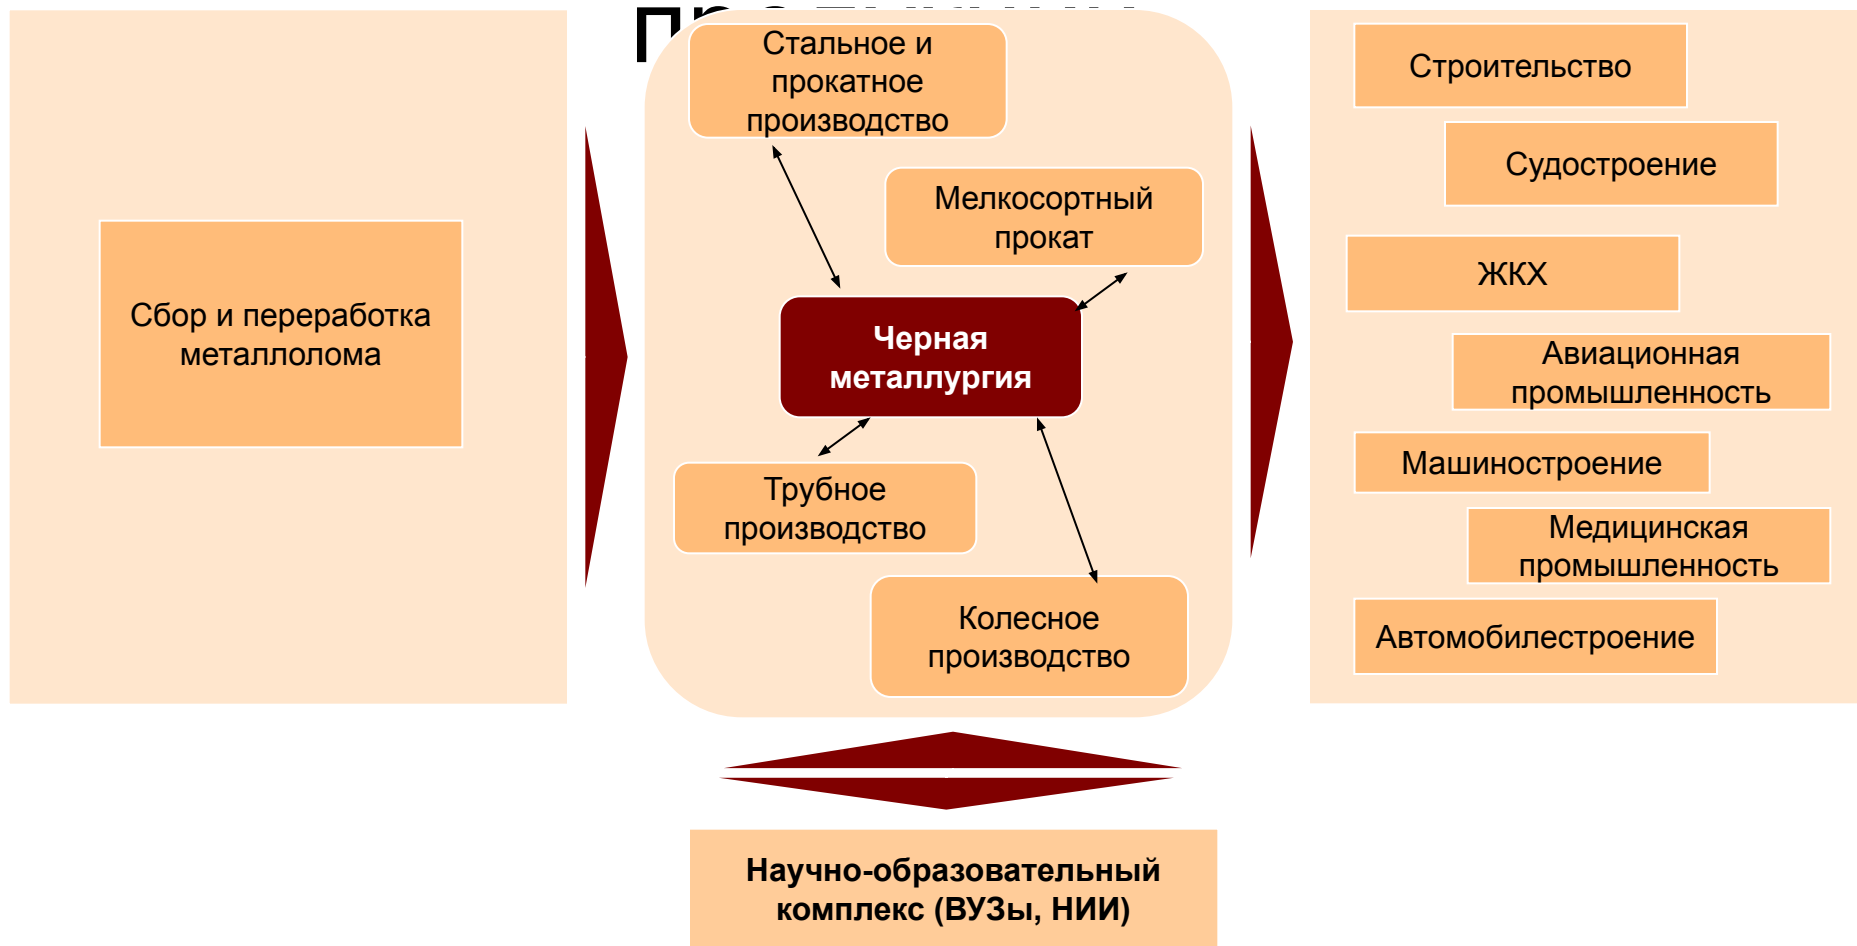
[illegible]

Сбор и переработка металлолома

Стальное и прокатное производство

Мелкосортный прокат

Черная металлургия

Трубное производство

Колесное производство

Строительство

Судостроение

ЖКХ

Авиационная промышленность

Машиностроение

Медицинская промышленность

Автомобилестроение

Научно-образовательный комплекс (ВУЗы, НИИ)